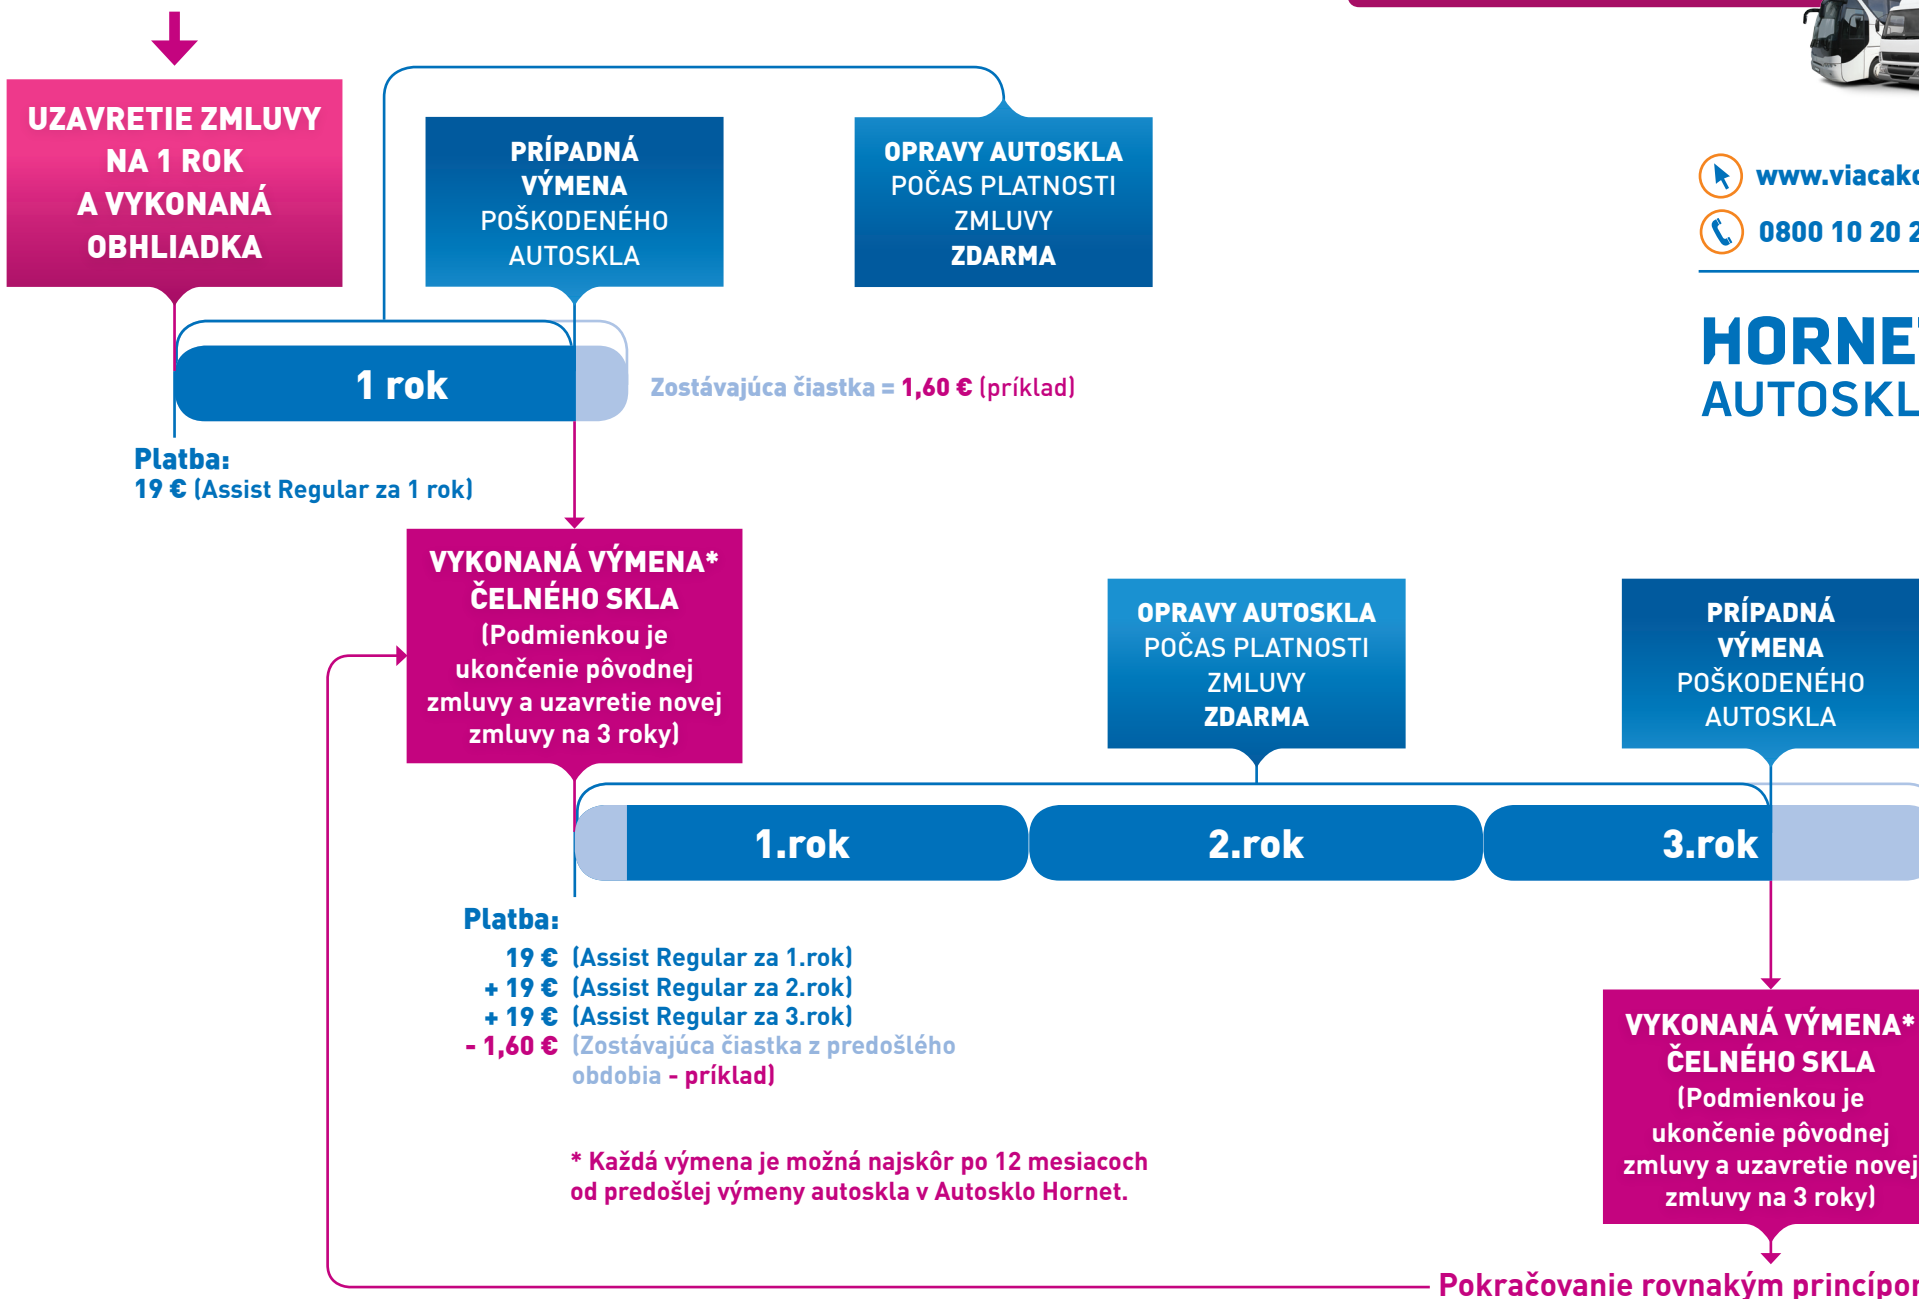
UZAVRETIE ZMLUVY NA 1 ROK A VYKONANÁ OBHLIADKA

PRÍPADNÁ VÝMENA POŠKODENÉHO AUTOSKLA

OPRAVY AUTOSKLA POČAS PLATNOSTI ZMLUVY ZDARMA

www.viacako

0800 10 20 2

HORNE

AUTOSKL

1 rok

Zostávajúca čiastka = 1,60 € (príklad)

Platba:
19 € (Assist Regular za 1 rok)

VYKONANÁ VÝMENA* ČELNÉHO SKLA (Podmienkou je ukončenie pôvodnej zmluvy a uzavretie novej zmluvy na 3 roky)

OPRAVY AUTOSKLA POČAS PLATNOSTI ZMLUVY ZDARMA

PRÍPADNÁ VÝMENA POŠKODENÉHO AUTOSKLA

1.rok

2.rok

3.rok

Platba:
19 € (Assist Regular za 1.rok)
+ 19 € (Assist Regular za 2.rok)
+ 19 € (Assist Regular za 3.rok)
- 1,60 € (Zostávajúca čiastka z predošlého obdobia - príklad)

* Každá výmena je možná najskôr po 12 mesiacoch od predošlej výmeny autoskla v Autosklo Hornet.

VYKONANÁ VÝMENA* ČELNÉHO SKLA (Podmienkou je ukončenie pôvodnej zmluvy a uzavretie novej zmluvy na 3 roky)

Pokračovanie rovnakým princípo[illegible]